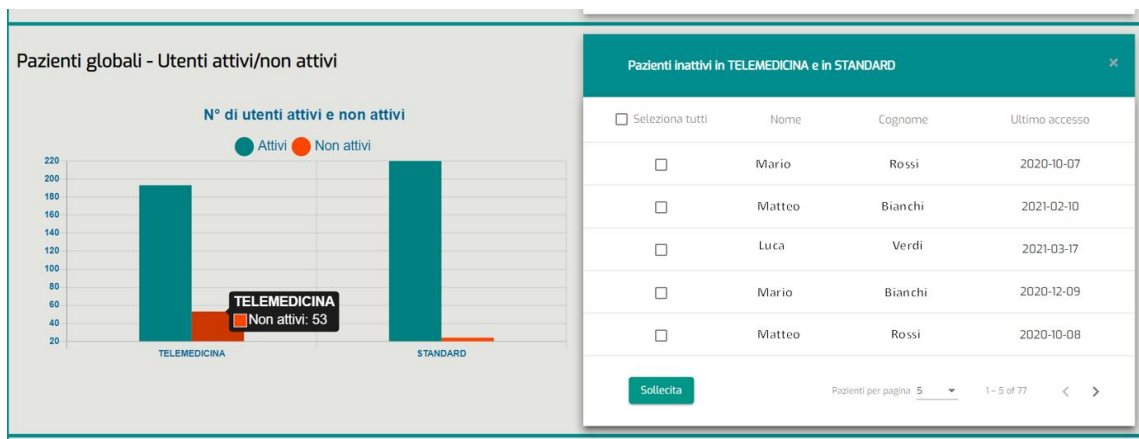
Pazienti globali - Utenti attivi/non attivi

N° di utenti attivi e non attivi

Attivi Non attivi

220
200
180
160
140
120
100
80
60
40
20

TELEMEDICINA
Non attivi: 53

TELEMEDICINA STANDARD

Pazienti inattivi in TELEMEDICINA e in STANDARD ×

| Seleziona tutti | Nome | Cognome | Ultimo accesso |
|---|---|---|---|
| ☐ | Mario | Rossi | 2020-10-07 |
| ☐ | Matteo | Bianchi | 2021-02-10 |
| ☐ | Luca | Verdi | 2021-03-17 |
| ☐ | Mario | Bianchi | 2020-12-09 |
| ☐ | Matteo | Rossi | 2020-10-08 |

Sollecita

Pazienti per pagina 5 1 – 5 of 77